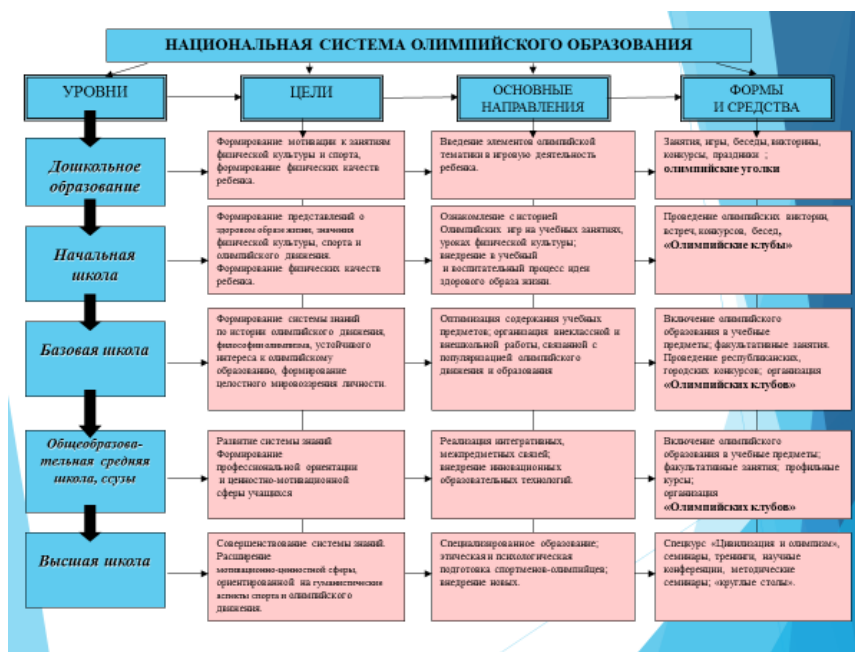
НАЦИОНАЛЬНАЯ СИСТЕМА ОЛИМПИЙСКОГО ОБРАЗОВАНИЯ

УРОВНИ

ЦЕЛИ

ОСНОВНЫЕ НАПРАВЛЕНИЯ

ФОРМЫ И СРЕДСТВА

Дошкольное образование

Формирование мотивации к занятиям физической культуры и спорта, формирование физических качеств ребенка.

Введение элементов олимпийской тематики в игровую деятельность ребенка.

Занятия, игры, беседы, викторины, конкурсы, праздники ; олимпийские уголки

Начальная школа

Формирование представлений о здоровом образе жизни, значении физической культуры, спорта и олимпийского движения. Формирование физических качеств ребенка.

Ознакомление с историей Олимпийских игр на учебных занятиях, уроках физической культуры; внедрение в учебный и воспитательный процесс идеи здорового образа жизни.

Проведение олимпийских викторин, встреч, конкурсов, бесед, «Олимпийские клубы»

Базовая школа

Формирование системы знаний по истории олимпийского движения, философии олимпизма, устойчивого интереса к олимпийскому образованию, формирование целостного мировоззрения личности.

Оптимизация содержания учебных предметов; организация внеклассной и внешкольной работы, связанной с популяризацией олимпийского движения и образования

Включение олимпийского образования в учебные предметы; факультативные занятия. Проведение республиканских, городских конкурсов; организация «Олимпийских клубов»

Общеобразовательная средняя школа, ссузы

Развитие системы знаний Формирование профессиональной ориентации и ценностно-мотивационной сферы учащихся

Реализация интегративных, межпредметных связей; внедрение инновационных образовательных технологий.

Включение олимпийского образования в учебные предметы; факультативные занятия; профильные курсы; организация «Олимпийских клубов»

Высшая школа

Совершенствование системы знаний. Расширение мотивационно-ценностной сферы, ориентированной на гуманистические аспекты спорта и олимпийского движения.

Специализированное образование; этическая и психологическая подготовка спортсменов-олимпийцев; внедрение новых.

Спецкурс «Цивилизация и олимпизм», семинары, тренинги, научные конференции, методические семинары; «круглые столы».